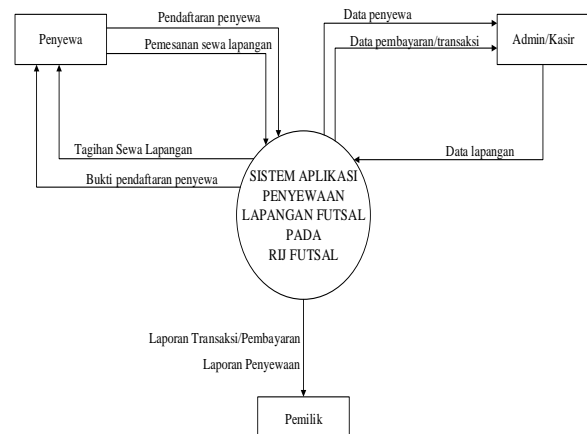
Penyewa

Pendaftaran penyewa

Pemesanan sewa lapangan

Data penyewa

Data pembayaran/transaksi

Admin/Kasir

Tagihan Sewa Lapangan

Bukti pendaftaran penyewa

Data lapangan

SISTEM APLIKASI PENYEWAAN LAPANGAN FUTSAL PADA RIJ FUTSAL

Laporan Transaksi/Pembayaran

Laporan Penyewaan

Pemilik